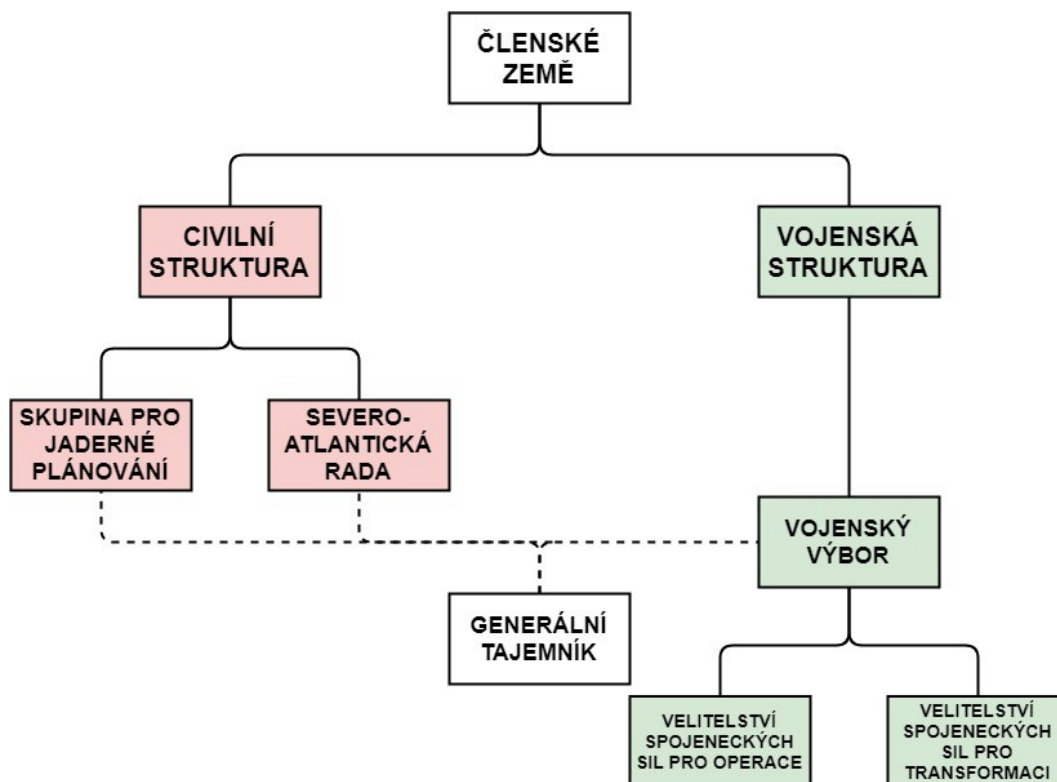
ČLENSKÉ ZEMĚ

CIVILNÍ STRUKTURA

VOJENSKÁ STRUKTURA

SKUPINA PRO JADERNÉ PLÁNOVÁNÍ

SEVERO-ATLANTICKÁ RADA

VOJENSKÝ VÝBOR

GENERÁLNÍ TAJEMNÍK

VELITELSTVÍ SPOJENECKÝCH SIL PRO OPERACE

VELITELSTVÍ SPOJENECKÝCH SIL PRO TRANSFORMACI